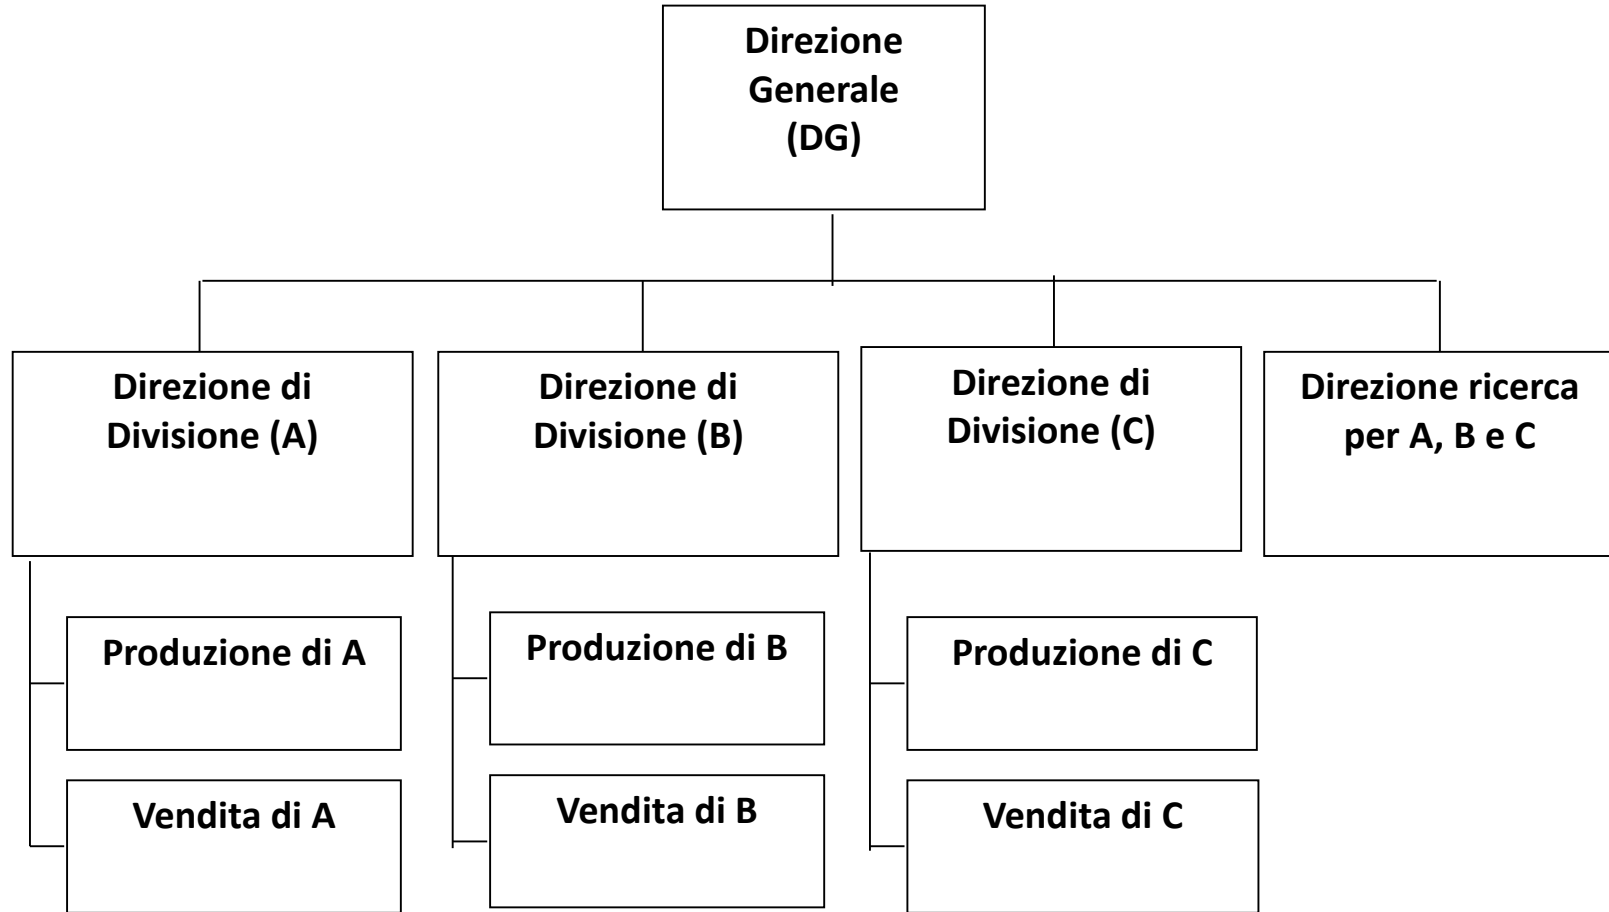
Direzione Generale (DG)

Direzione di Divisione (A)

Direzione di Divisione (B)

Direzione di Divisione (C)

Direzione ricerca per A, B e C

Produzione di A

Vendita di A

Produzione di B

Vendita di B

Produzione di C

Vendita di C